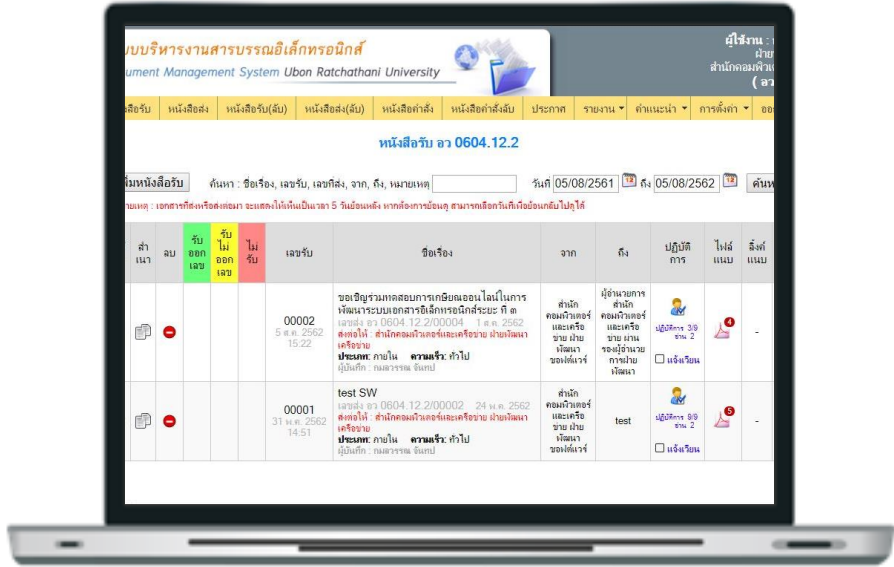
ระบบบริหารงานสารบรรณอิเล็กทรอนิกส์
ument Management System Ubon Ratchathani University

ผู้ใช้งาน :
ฝ่าย
สำนักคอมพิวเต
( อว

สือรับ | หนังสือส่ง | หนังสือรับ(ลับ) | หนังสือส่ง(ลับ) | หนังสือคำสั่ง | หนังสือคำสั่งลับ | ประกาศ | รายงาน ▾ | คำแนะนำ ▾ | การตั้งค่า ▾ | ออ

หนังสือรับ อว 0604.12.2

มหนังสือรับ | ค้นหา : ชื่อเรื่อง, เลขรับ, เลขที่ส่ง, จาก, ถึง, หมายเหตุ | วันที่ 05/08/2561 ถึง 05/08/2562 | ค้นห

ายเหตุ : เอกสารที่ส่งหรือส่งต่อมา จะแสดงให้เห็นเป็นเวลา 5 วันย้อนหลัง หากต้องการย้อนดู สามารถเลือกวันที่เพื่อย้อนกลับไปดูได้

| ลำเนา | ลบ | รับออกเลข | รับไม่ออกเลข | ไม่รับ | เลขรับ | ชื่อเรื่อง | จาก | ถึง | ปฏิบัติการ | ไฟล์แนบ | ลิ้งค์แนบ |
|---|---|---|---|---|---|---|---|---|---|---|---|
| | | | | | 00002 5 ส.ค. 2562 15:22 | ขอเชิญร่วมทดสอบการเกษียณออนไลน์ในการพัฒนาระบบเอกสารอิเล็กทรอนิกส์ระยะ ที่ ๓ เลขส่ง อว 0604.12.2/00004 1 ส.ค. 2562 ส่งต่อให้ สำนักคอมพิวเตอร์และเครือข่าย ฝ่ายพัฒนาเครือข่าย ประเภท: ภายใน ความเร็ว: ทั่วไป ผู้บันทึก : กมลวรรณ จันทป | สำนักคอมพิวเตอร์และเครือข่าย ฝ่ายพัฒนาซอฟต์แวร์ | ผู้อำนวยการสำนักคอมพิวเตอร์และเครือข่าย ผ่านรองผู้อำนวยการฝ่ายพัฒนา | ปฏิบัติการ 3/9 อ่าน 2 ☐ แจ้งเวียน | 4 | - |
| | | | | | 00001 31 พ.ค. 2562 14:51 | test SW เลขส่ง อว 0604.12.2/00002 24 พ.ค. 2562 ส่งต่อให้ สำนักคอมพิวเตอร์และเครือข่าย ฝ่ายพัฒนาเครือข่าย ประเภท: ภายใน ความเร็ว: ทั่วไป ผู้บันทึก : กมลวรรณ จันทป | สำนักคอมพิวเตอร์และเครือข่าย ฝ่ายพัฒนาซอฟต์แวร์ | test | ปฏิบัติการ 9/9 อ่าน 2 ☐ แจ้งเวียน | 5 | - |